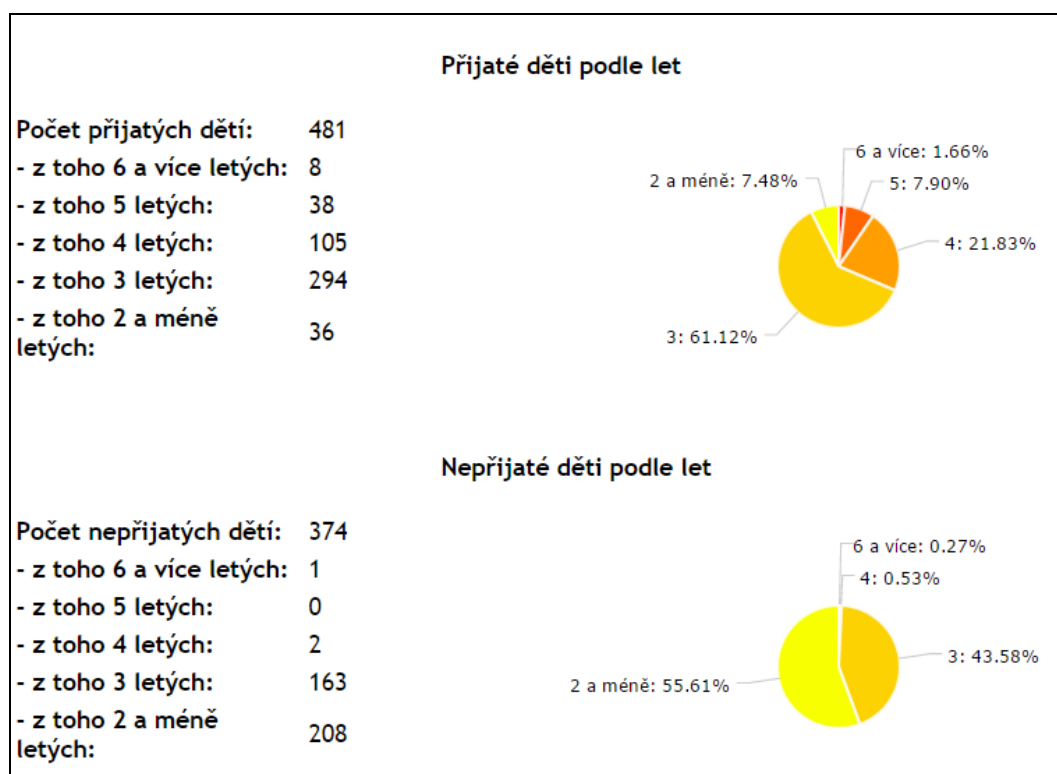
Přijaté děti podle let

| Počet přijatých dětí: | 481 |
|---|---|
| - z toho 6 a více letých: | 8 |
| - z toho 5 letých: | 38 |
| - z toho 4 letých: | 105 |
| - z toho 3 letých: | 294 |
| - z toho 2 a méně letých: | 36 |

6 a více: 1.66%
2 a méně: 7.48%
5: 7.90%
4: 21.83%
3: 61.12%

Nepřijaté děti podle let

| Počet nepřijatých dětí: | 374 |
|---|---|
| - z toho 6 a více letých: | 1 |
| - z toho 5 letých: | 0 |
| - z toho 4 letých: | 2 |
| - z toho 3 letých: | 163 |
| - z toho 2 a méně letých: | 208 |

6 a více: 0.27%
4: 0.53%
3: 43.58%
2 a méně: 55.61%